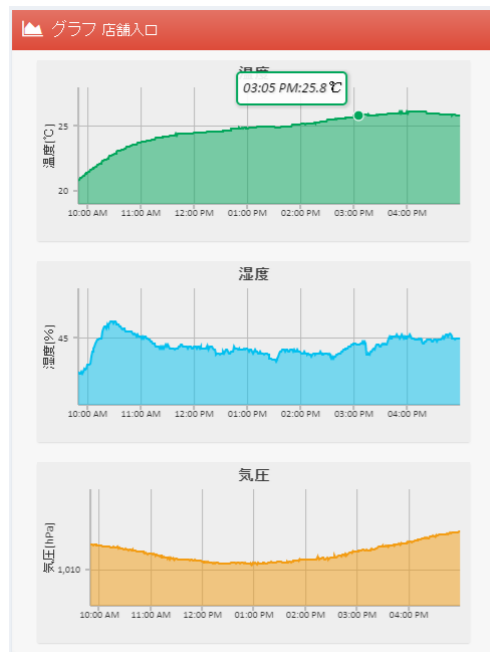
グラフ 店舗入口

温度

03:05 PM:25.8℃

温度[℃]

25

20

10:00 AM 11:00 AM 12:00 PM 01:00 PM 02:00 PM 03:00 PM 04:00 PM

湿度

湿度[%]

45

10:00 AM 11:00 AM 12:00 PM 01:00 PM 02:00 PM 03:00 PM 04:00 PM

気圧

気圧[hPa]

1,010

10:00 AM 11:00 AM 12:00 PM 01:00 PM 02:00 PM 03:00 PM 04:00 PM